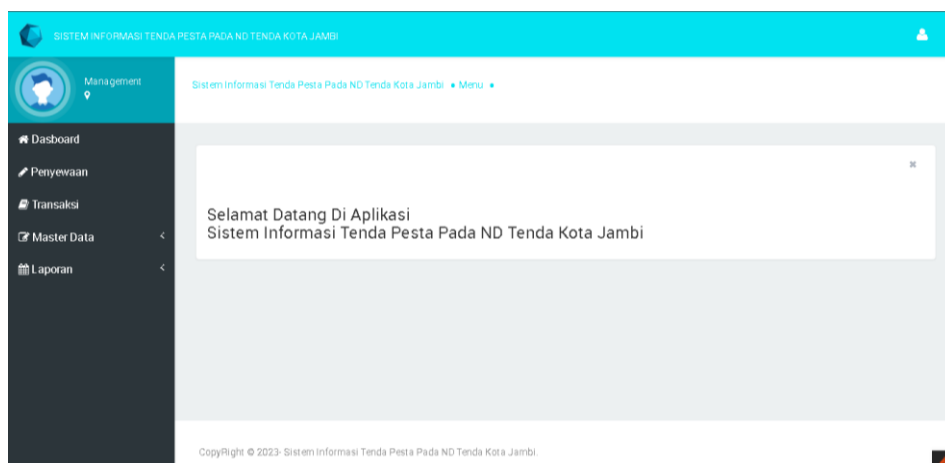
SISTEM INFORMASI TENDA PESTA PADA ND TENDA KOTA JAMBI

Management

Sistem Informasi Tenda Pesta Pada ND Tenda Kota Jambi • Menu •

Dasboard
Penyewaan
Transaksi
Master Data
Laporan

×

Selamat Datang Di Aplikasi
Sistem Informasi Tenda Pesta Pada ND Tenda Kota Jambi

CopyRight © 2023- Sistem Informasi Tenda Pesta Pada ND Tenda Kota Jambi.